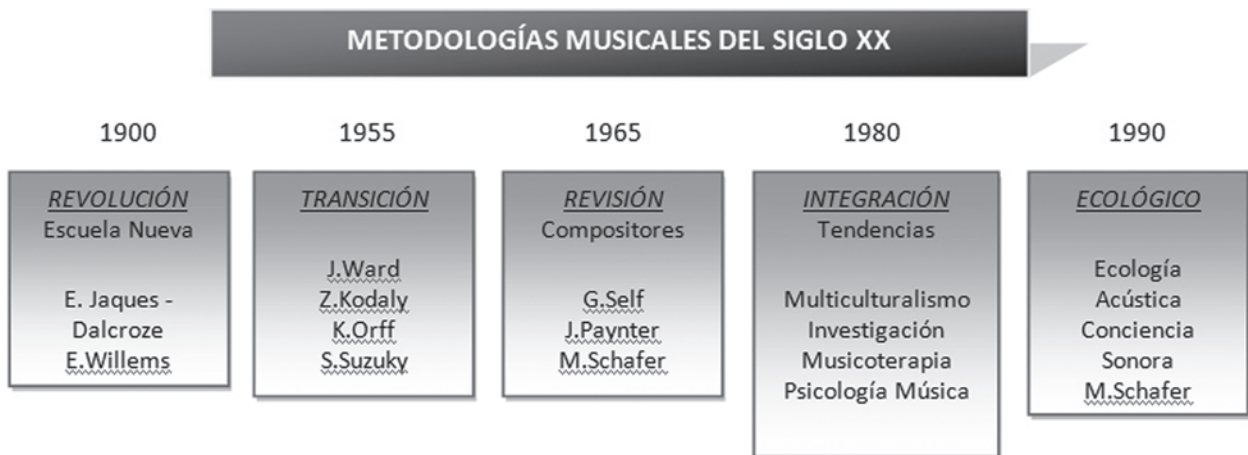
METODOLOGÍAS MUSICALES DEL SIGLO XX

1900

REVOLUCIÓN
Escuela Nueva

E. Jaques - Dalcroze
E.Willems

1955

TRANSICIÓN

J.Ward
Z.Kodaly
K.Orff
S.Suzuky

1965

REVISIÓN
Compositores

G.Self
J.Paynter
M.Schafer

1980

INTEGRACIÓN
Tendencias

Multiculturalismo
Investigación
Musicoterapia
Psicología Música

1990

ECOLÓGICO

Ecología
Acústica
Conciencia
Sonora
M.Schafer